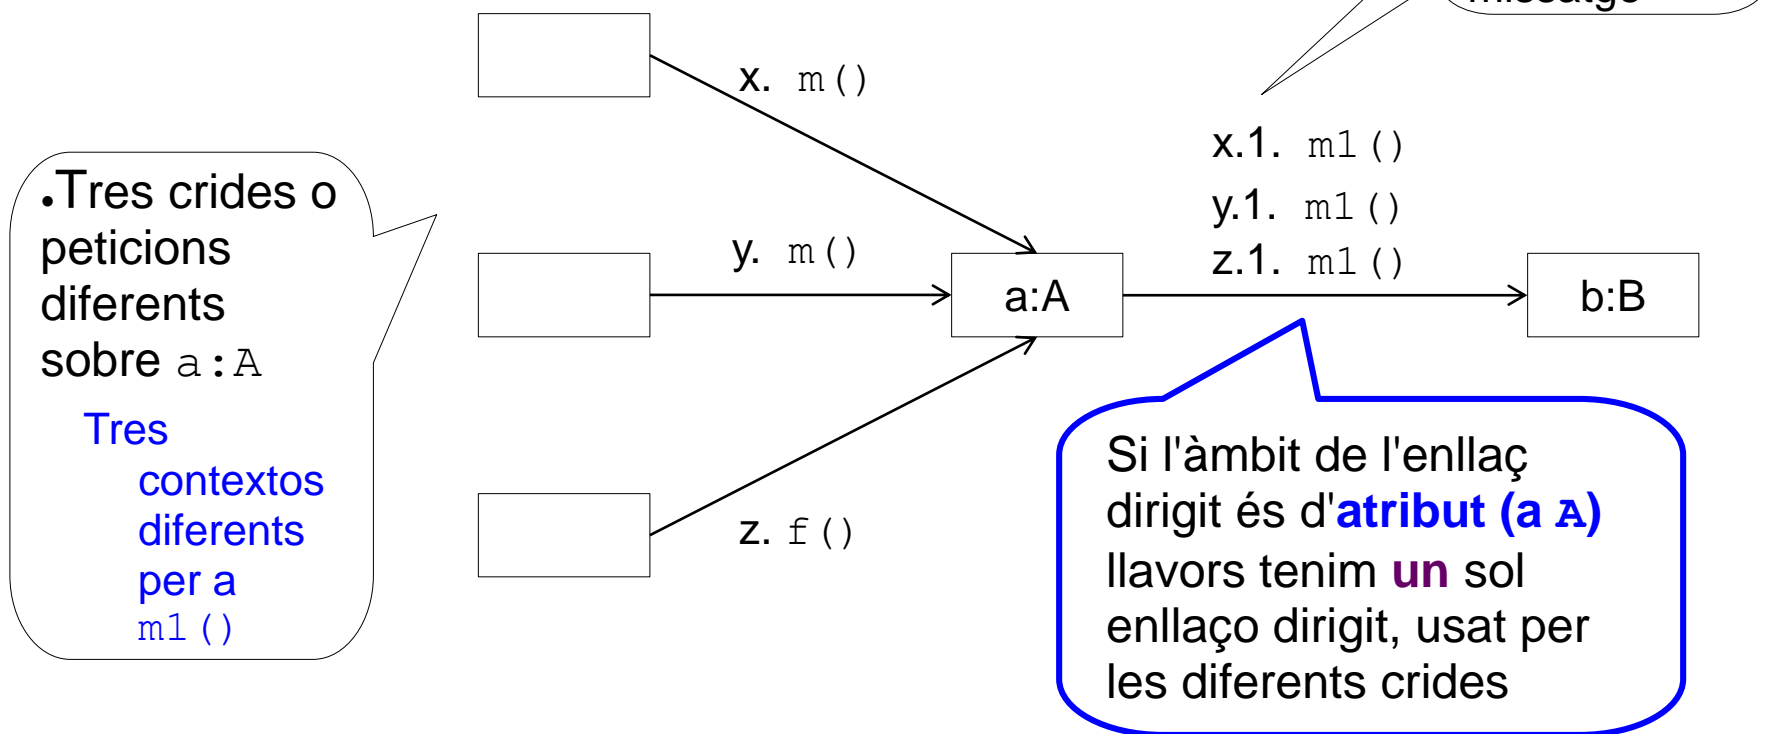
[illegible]

x. m()

y. m()

z. f()

a:A

x.1. m1()

y.1. m1()

z.1. m1()

b:B

•Tres crides o peticions diferents sobre a:A

Tres contextos diferents per a m1()

Si l'àmbit de l'enllaç dirigit és d'atribut (a A) llavors tenim un sol enllaço dirigit, usat per les diferents crides